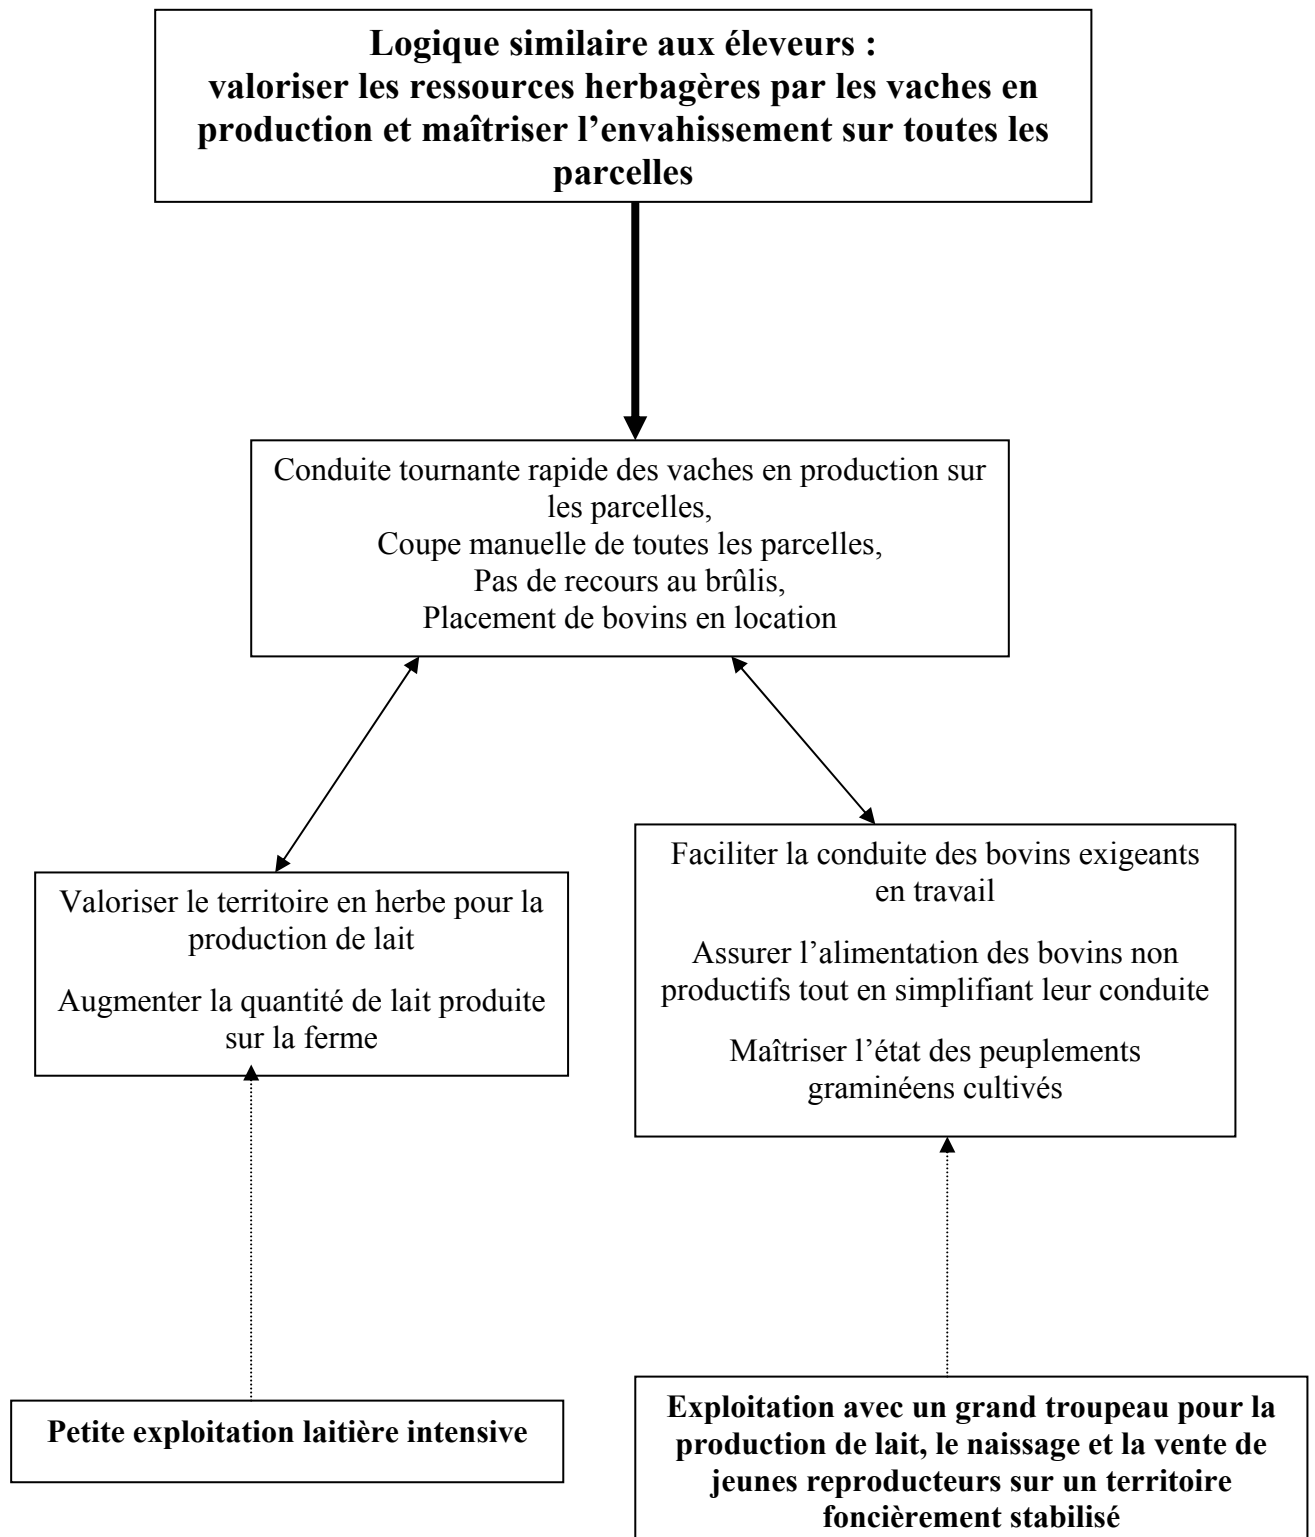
Logique similaire aux éleveurs :
valoriser les ressources herbagères par les vaches en production et maîtriser l'envahissement sur toutes les parcelles

Conduite tournante rapide des vaches en production sur les parcelles,
Coupe manuelle de toutes les parcelles,
Pas de recours au brûlis,
Placement de bovins en location

Valoriser le territoire en herbe pour la production de lait

Augmenter la quantité de lait produite sur la ferme

Faciliter la conduite des bovins exigeants en travail

Assurer l'alimentation des bovins non productifs tout en simplifiant leur conduite

Maîtriser l'état des peuplements graminéens cultivés

Petite exploitation laitière intensive

Exploitation avec un grand troupeau pour la production de lait, le naissage et la vente de jeunes reproducteurs sur un territoire foncièrement stabilisé